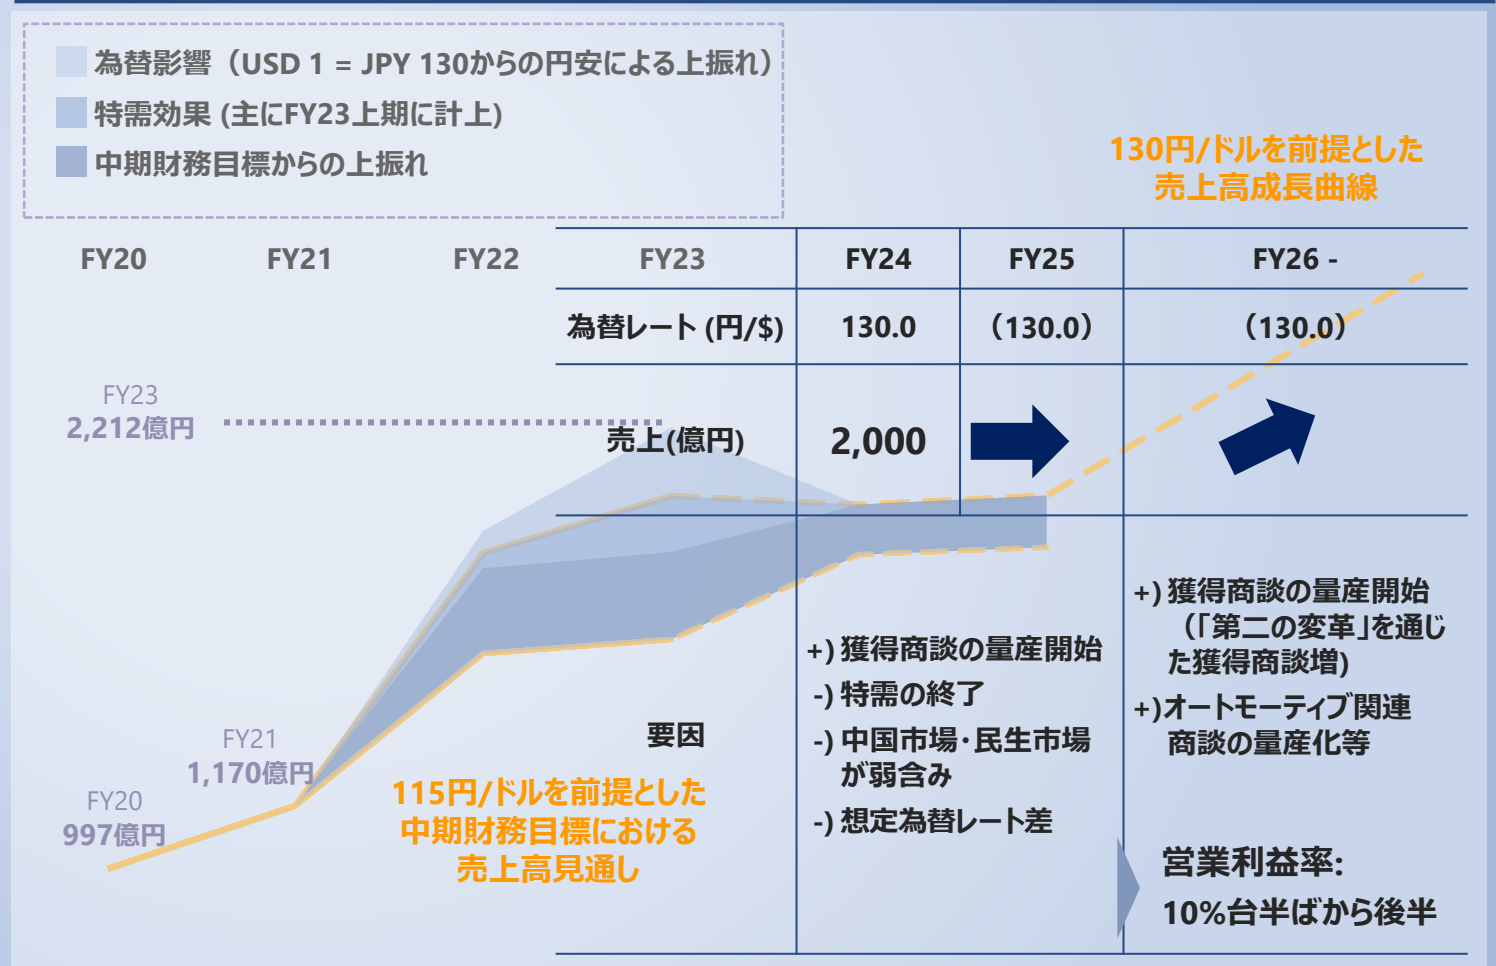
為替影響（USD 1 = JPY 130からの円安による上振れ）
特需効果 (主にFY23上期に計上)
中期財務目標からの上振れ

130円/ドルを前提とした
売上高成長曲線

FY20
FY21
FY22

| FY23 | FY24 | FY25 | FY26 - |
|---|---|---|---|
| 為替レート (円/$) | 130.0 | (130.0) | (130.0) |
| 売上(億円) | 2,000 | | |
| 要因 | +) 獲得商談の量産開始<br>-) 特需の終了<br>-) 中国市場・民生市場が弱含み<br>-) 想定為替レート差 | | +) 獲得商談の量産開始（「第二の変革」を通じた獲得商談増）<br>+)オートモーティブ関連商談の量産化等<br>営業利益率:<br>10%台半ばから後半 |

FY23
2,212億円

FY21
1,170億円

FY20
997億円

115円/ドルを前提とした
中期財務目標における
売上高見通し